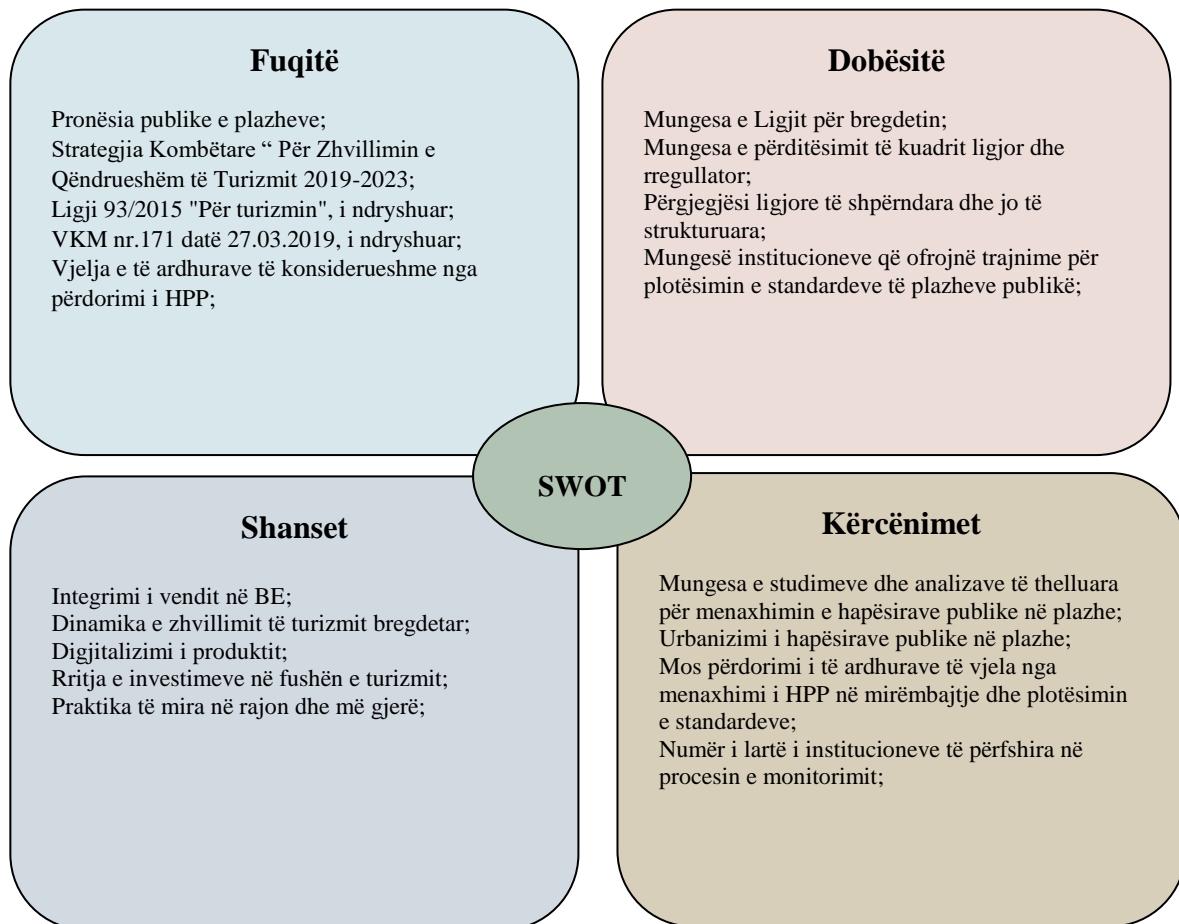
Fuqitë

Pronësia publike e plazheve;
Strategjia Kombëtare " Për Zhvillimin e Qëndrueshëm të Turizmit 2019-2023;
Ligji 93/2015 "Për turizmin", i ndryshuar;
VKM nr.171 datë 27.03.2019, i ndryshuar;
Vjelja e të ardhurave të konsiderueshme nga përdorimi i HPP;

Dobësitë

Mungesa e Ligjit për bregdetin;
Mungesa e përditësimit të kuadrit ligjor dhe rregullator;
Përgjegjësi ligjore të shpërndara dhe jo të strukturuara;
Mungesë institucioneve që ofrojnë trajnime për plotësimin e standardeve të plazheve publikë;

SWOT

Shanset

Integrimi i vendit në BE;
Dinamika e zhvillimit të turizmit bregdetar;
Digjitalizimi i produktit;
Rritja e investimeve në fushën e turizmit;
Praktika të mira në rajon dhe më gjerë;

Kërcënimet

Mungesa e studimeve dhe analizave të thelluara për menaxhimin e hapësirave publike në plazhe;
Urbanizimi i hapësirave publike në plazhe;
Mos përdorimi i të ardhurave të vjela nga menaxhimi i HPP në mirëmbajtje dhe plotësimin e standardeve;
Numër i lartë i institucioneve të përfshira në procesin e monitorimit;